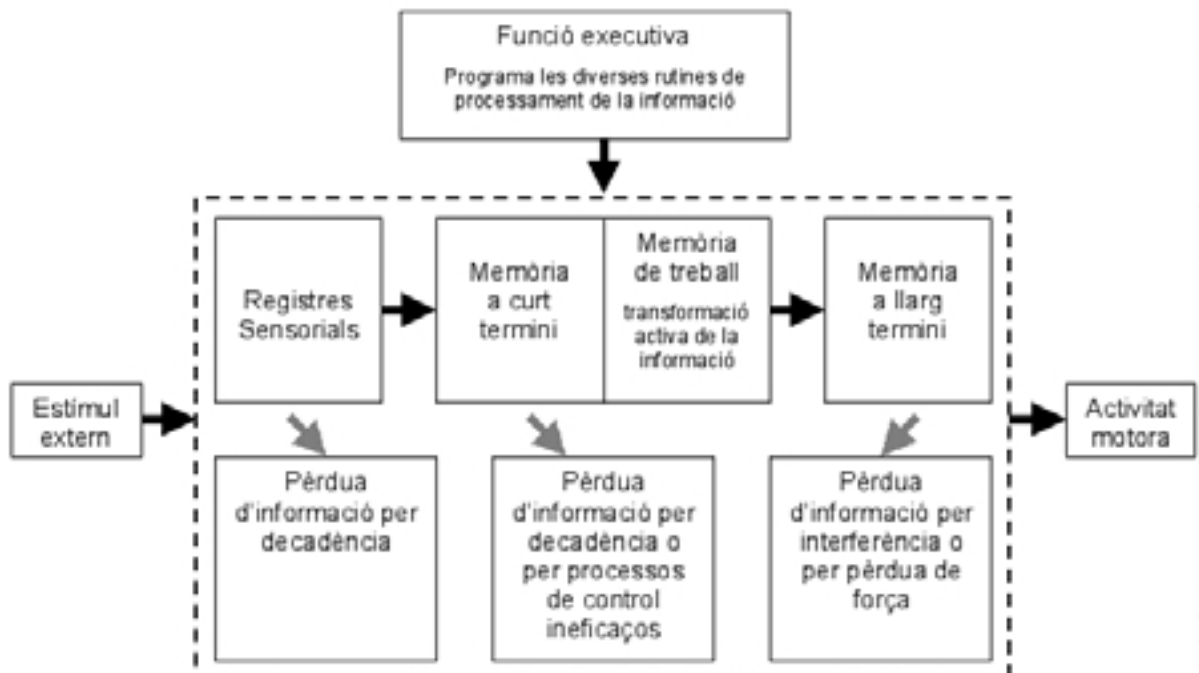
Funció executiva

Programa les diverses rutines de processament de la informació

Registres Sensorials

Memòria a curt termini

Memòria de treball

transformació activa de la informació

Memòria a llarg termini

Estímul extern

Activitat motora

Pèrdua d'informació per decadència

Pèrdua d'informació per decadència o per processos de control ineficaços

Pèrdua d'informació per interferència o per pèrdua de força